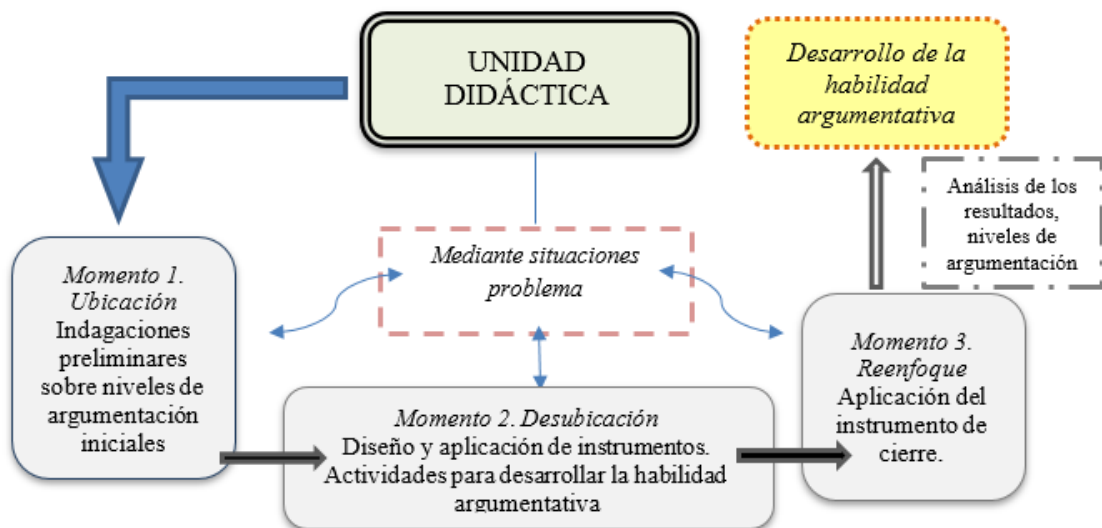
UNIDAD DIDÁCTICA

Desarrollo de la habilidad argumentativa

Análisis de los resultados, niveles de argumentación

Mediante situaciones problema

Momento 1. Ubicación
Indagaciones preliminares sobre niveles de argumentación iniciales

Momento 2. Desubicación
Diseño y aplicación de instrumentos. Actividades para desarrollar la habilidad argumentativa

Momento 3. Reenfoque
Aplicación del instrumento de cierre.